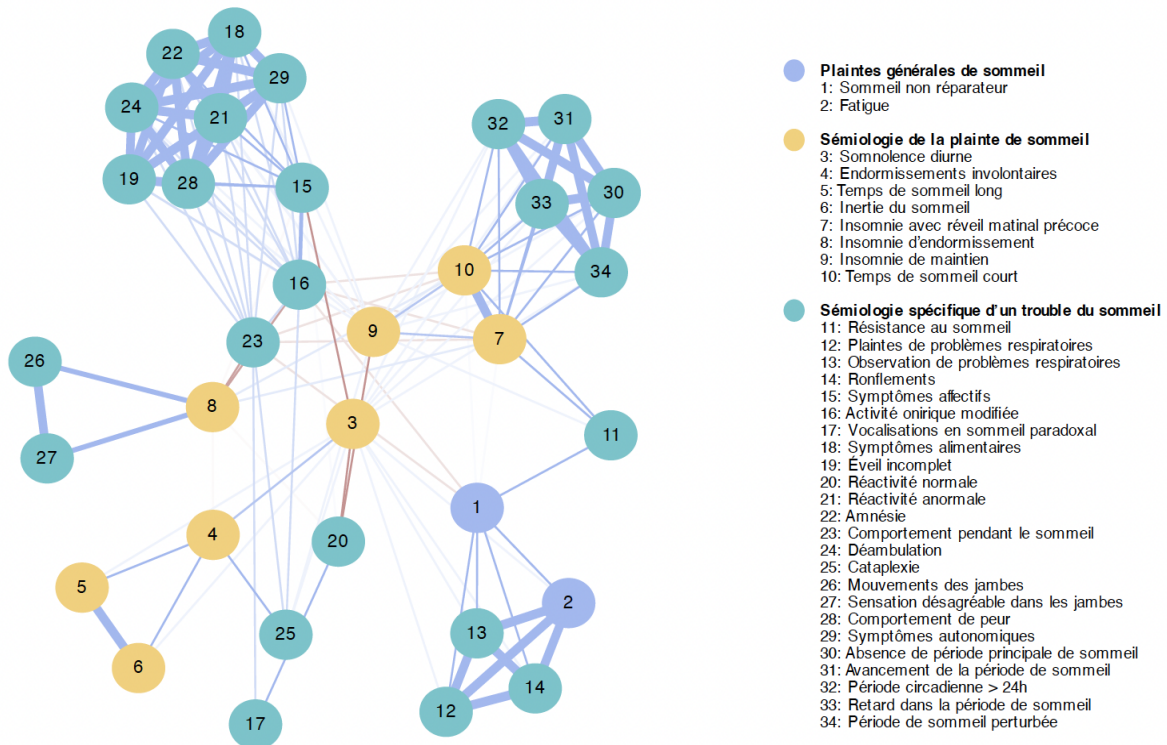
18
22
29
24
21
19
28
15
32
31
33
30
34
10
16
9
7
23
26
8
3
11
27
1
4
20
5
2
13
25
6
14
12
17

Plaintes générales de sommeil
1: Sommeil non réparateur
2: Fatigue

Sémiologie de la plainte de sommeil
3: Somnolence diurne
4: Endormissements involontaires
5: Temps de sommeil long
6: Inertie du sommeil
7: Insomnie avec réveil matinal précoce
8: Insomnie d'endormissement
9: Insomnie de maintien
10: Temps de sommeil court

Sémiologie spécifique d'un trouble du sommeil
11: Résistance au sommeil
12: Plaintes de problèmes respiratoires
13: Observation de problèmes respiratoires
14: Ronflements
15: Symptômes affectifs
16: Activité onirique modifiée
17: Vocalisations en sommeil paradoxal
18: Symptômes alimentaires
19: Éveil incomplet
20: Réactivité normale
21: Réactivité anormale
22: Amnésie
23: Comportement pendant le sommeil
24: Déambulation
25: Cataplexie
26: Mouvements des jambes
27: Sensation désagréable dans les jambes
28: Comportement de peur
29: Symptômes autonomiques
30: Absence de période principale de sommeil
31: Avancement de la période de sommeil
32: Période circadienne > 24h
33: Retard dans la période de sommeil
34: Période de sommeil perturbée